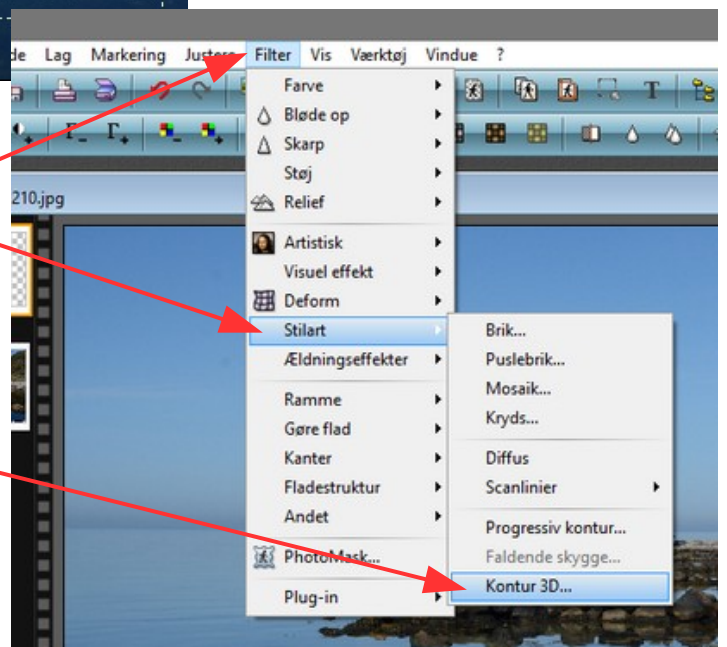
de Lag Markering Justere Filter Vis Værktøj Vindue ?

210.jpg

Farve
Bløde op
Skarp
Støj
Relief
Artistisk
Visuel effekt
Deform
Stilart
Ældningseffekter
Ramme
Gøre flad
Kanter
Fladestruktur
Andet
PhotoMask...
Plug-in

Brik...
Puslebrik...
Mosaik...
Kryds...
Diffus
Scanlinier
Progressiv kontur...
Faldende skygge...
Kontur 3D...